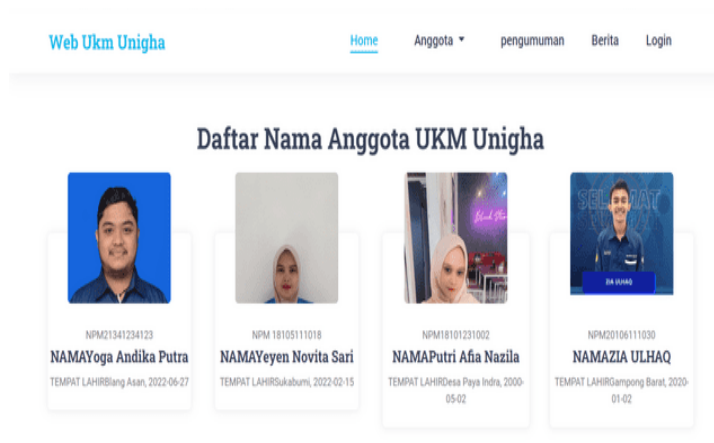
Web Ukm Unigha

Home Anggota ▾ pengumuman Berita Login

Daftar Nama Anggota UKM Unigha

NPM21341234123
NAMAYoga Andika Putra
TEMPAT LAHIRBlang Asan, 2022-06-27

NPM 18105111018
NAMAYeyen Novita Sari
TEMPAT LAHIRSukabumi, 2022-02-15

NPM18101231002
NAMAPutri Afia Nazila
TEMPAT LAHIRDesa Paya Indra, 2000-05-02

SELAMAT
ZIA ULHAQ
NPM20106111030
NAMAZIA ULHAQ
TEMPAT LAHIRGampong Barat, 2020-01-02